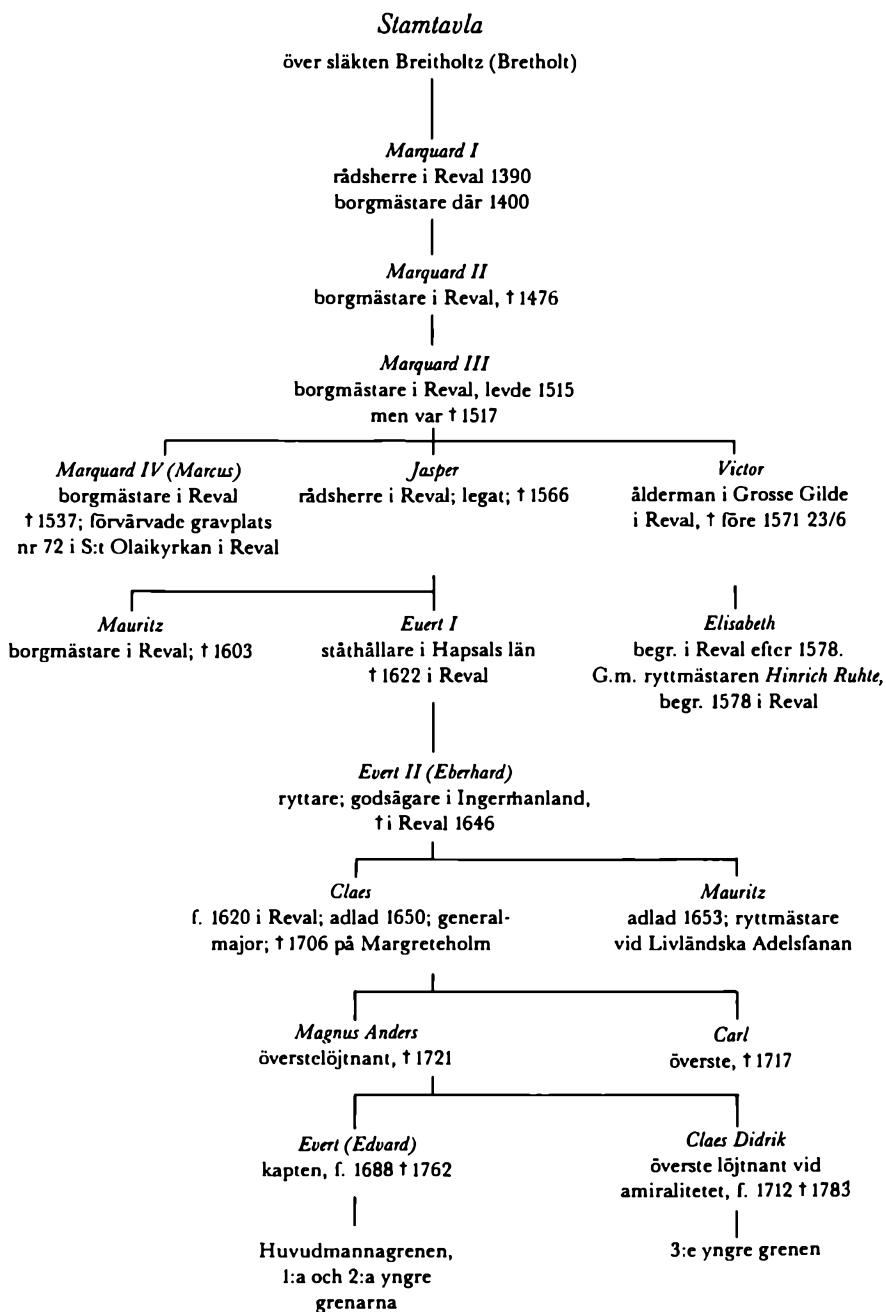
Stamtavla
över släkten Breitholtz (Bretholt)

Marquard I
rådsherre i Reval 1390
borgmästare där 1400

Marquard II
borgmästare i Reval, † 1476

Marquard III
borgmästare i Reval, levde 1515
men var † 1517

Marquard IV (Marcus)
borgmästare i Reval
† 1537; förvärvade gravplats
nr 72 i S:t Olaikyrkan i Reval

Jasper
rådsherre i Reval; legat; † 1566

Victor
ålderman i Grosse Gilde
i Reval, † före 1571 23/6

Mauritz
borgmästare i Reval; † 1603

Evert I
ståthållare i Hapsals län
† 1622 i Reval

Elisabeth
begr. i Reval efter 1578.
G.m. ryttmästaren Hinrich Ruhte,
begr. 1578 i Reval

Evert II (Eberhard)
ryttare; godsägare i Ingermanland,
† i Reval 1646

Claes
f. 1620 i Reval; adlad 1650; generalmajor; † 1706 på Margreteholm

Mauritz
adlad 1653; ryttmästare
vid Livländska Adelsfanan

Magnus Anders
överstelöjtnant, † 1721

Carl
överste, † 1717

Evert (Edvard)
kapten, f. 1688 † 1762

Claes Didrik
överste löjtnant vid
amiralitetet, f. 1712 † 1783

Huvudmannagrenen,
1:a och 2:a yngre
grenarna

3:e yngre grenen